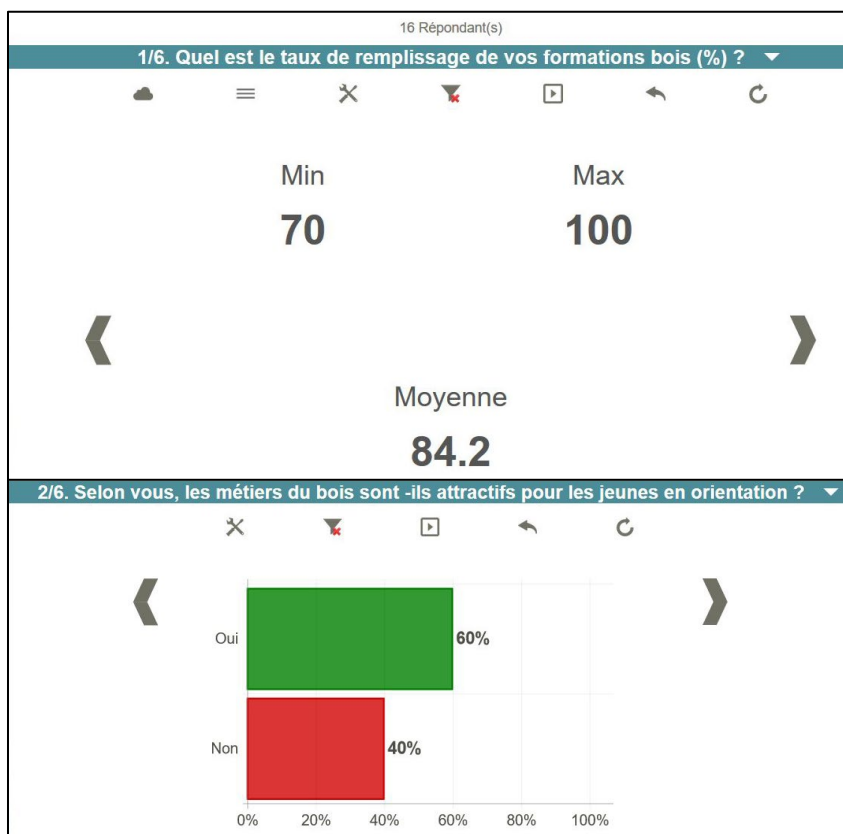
16 Répondant(s)

1/6. Quel est le taux de remplissage de vos formations bois (%) ?

Min
70

Max
100

Moyenne
84.2

2/6. Selon vous, les métiers du bois sont -ils attractifs pour les jeunes en orientation ?

Oui 60%
Non 40%

0% 20% 40% 60% 80% 100%